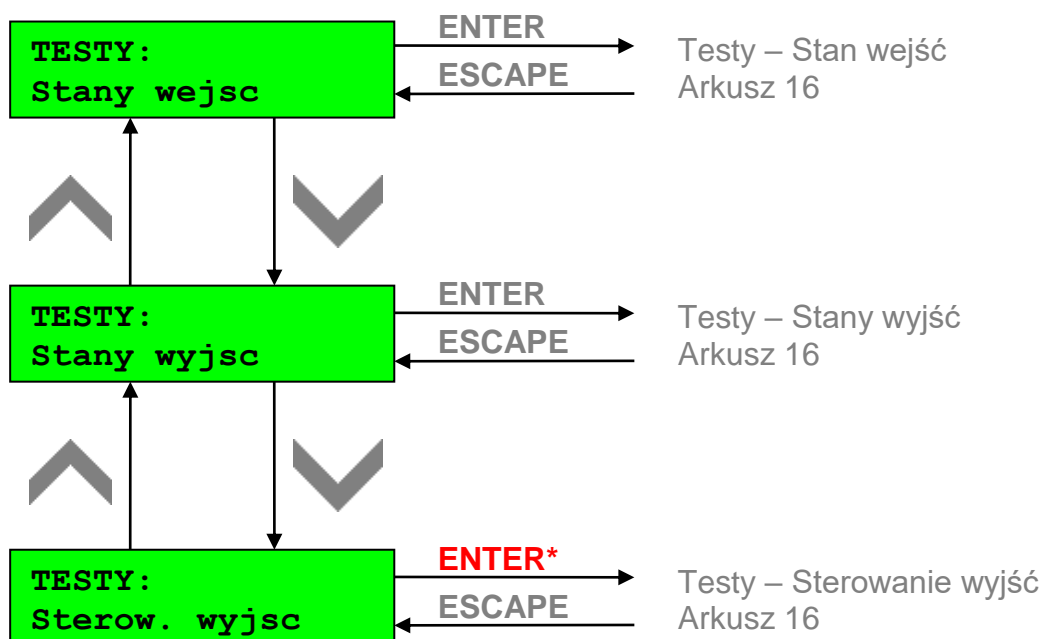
TESTY:
Stany wejsc

ENTER
ESCAPE

Testy – Stan wejść
Arkusz 16

TESTY:
Stany wyjsc

ENTER
ESCAPE

Testy – Stany wyjść
Arkusz 16

TESTY:
Sterow. wyjsc

ENTER*
ESCAPE

Testy – Sterowanie wyjść
Arkusz 16